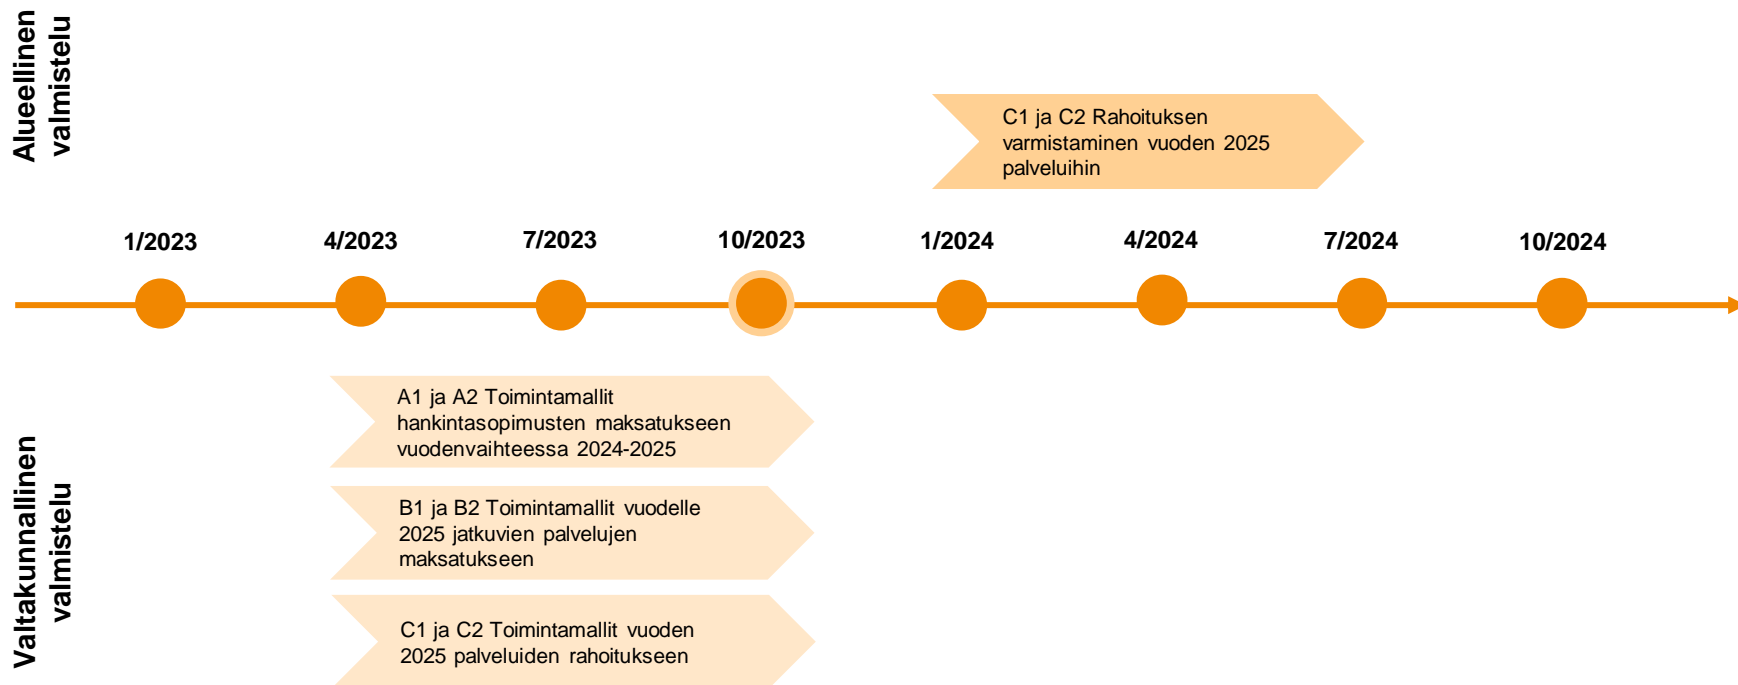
Alueellinen valmistelu

C1 ja C2 Rahoituksen varmistaminen vuoden 2025 palveluihin

1/2023
4/2023
7/2023
10/2023
1/2024
4/2024
7/2024
10/2024

Valtakunnallinen valmistelu

A1 ja A2 Toimintamallit hankintasopimusten maksatukseen vuodenvaihteessa 2024-2025

B1 ja B2 Toimintamallit vuodelle 2025 jatkuvien palvelujen maksatukseen

C1 ja C2 Toimintamallit vuoden 2025 palveluiden rahoitukseen